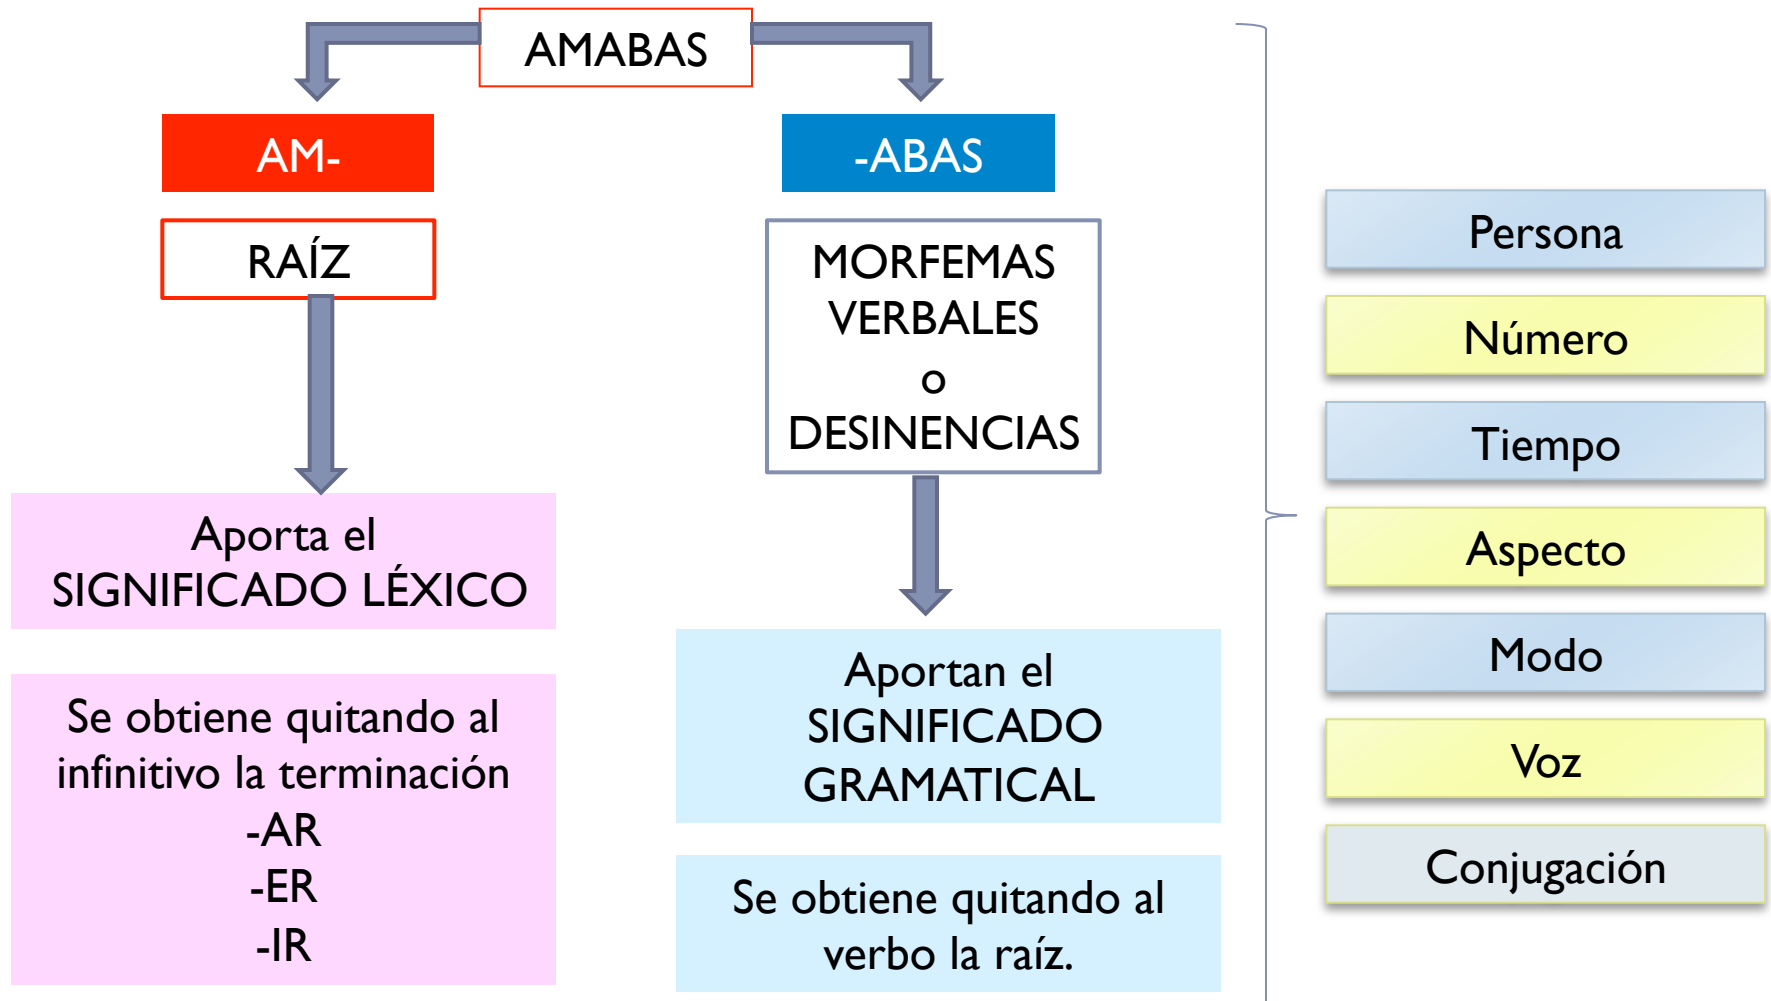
AMABAS

AM-

RAÍZ

Aporta el SIGNIFICADO LÉXICO

Se obtiene quitando al infinitivo la terminación
-AR
-ER
-IR

-ABAS

MORFEMAS VERBALES
o
DESINENCIAS

Aportan el SIGNIFICADO GRAMATICAL

Se obtiene quitando al verbo la raíz.

Persona

Número

Tiempo

Aspecto

Modo

Voz

Conjugación